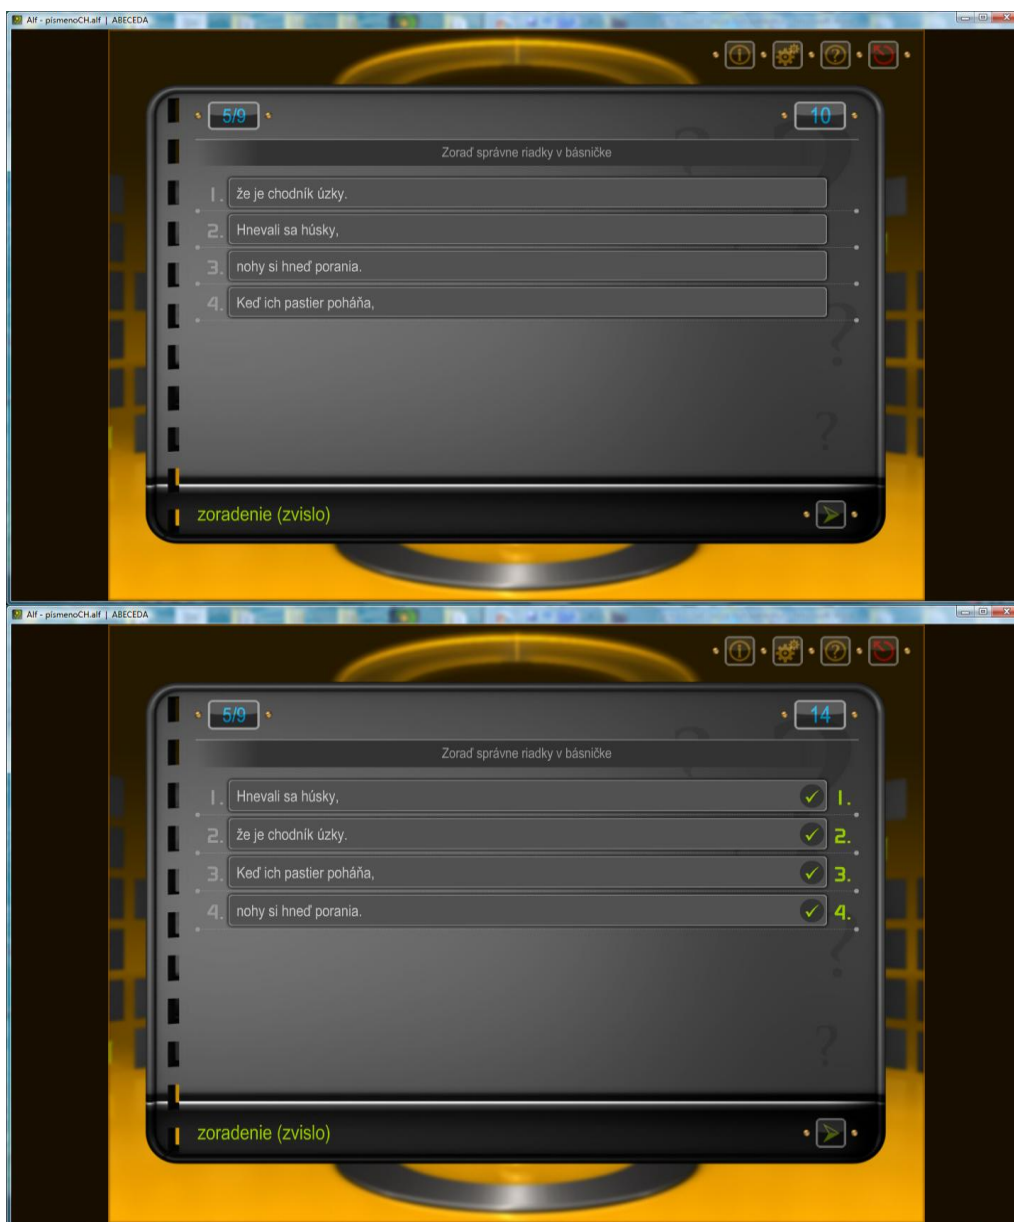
Alf - pismenoCH.alf | ABECEDA

5/9

10

Zoraď správne riadky v básničke

1. že je chodník úzky.
2. Hnevali sa húsky,
3. nohy si hneď porania.
4. Keď ich pastier poháňa,

zoradenie (zvislo)

Alf - pismenoCH.alf | ABECEDA

5/9

14

Zoraď správne riadky v básničke

1. Hnevali sa húsky, 1.
2. že je chodník úzky. 2.
3. Keď ich pastier poháňa, 3.
4. nohy si hneď porania. 4.

zoradenie (zvislo)